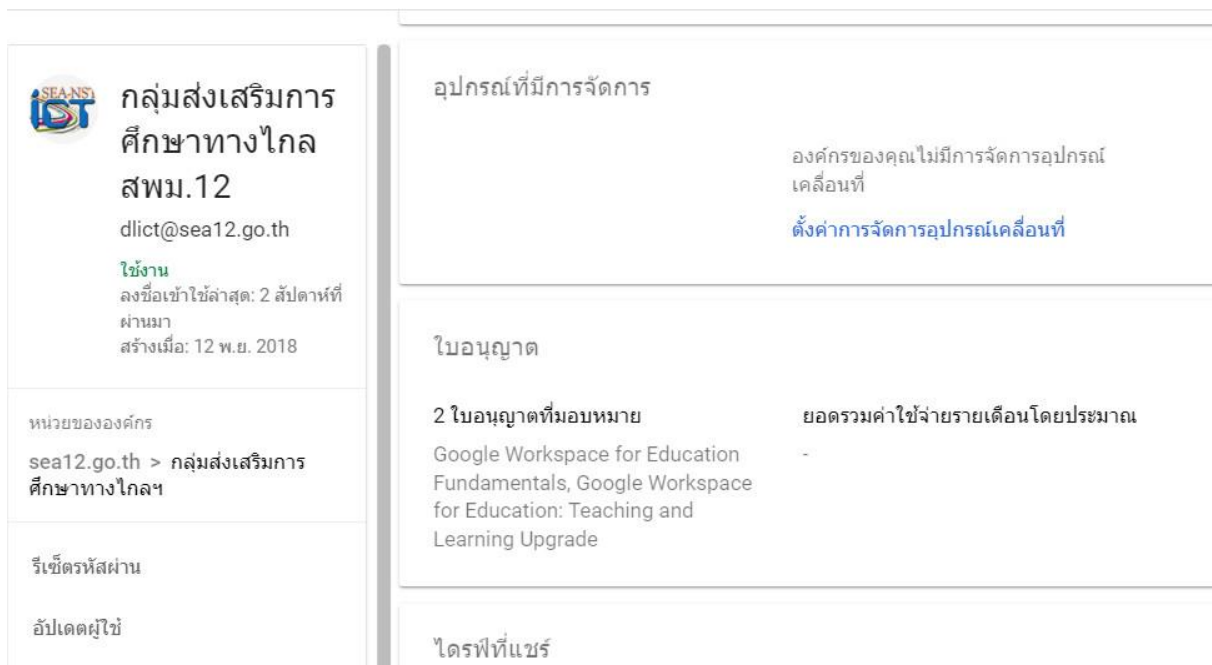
SEA-NS IST

กลุ่มส่งเสริมการศึกษาทางไกล สพม.12

dlict@sea12.go.th

ใช้งาน
ลงชื่อเข้าใช้ล่าสุด: 2 สัปดาห์ที่ผ่านมา
สร้างเมื่อ: 12 พ.ย. 2018

หน่วยขององค์กร
sea12.go.th > กลุ่มส่งเสริมการศึกษาทางไกลฯ

รีเซ็ตรหัสผ่าน

อัปเดตผู้ใช้

อุปกรณ์ที่มีการจัดการ

องค์กรของคุณไม่มีการจัดการอุปกรณ์เคลื่อนที่

ตั้งค่าการจัดการอุปกรณ์เคลื่อนที่

ใบอนุญาต

2 ใบอนุญาตที่มอบหมาย
Google Workspace for Education Fundamentals, Google Workspace for Education: Teaching and Learning Upgrade

ยอดรวมค่าใช้จ่ายรายเดือนโดยประมาณ
-

ไดรฟ์ที่แชร์